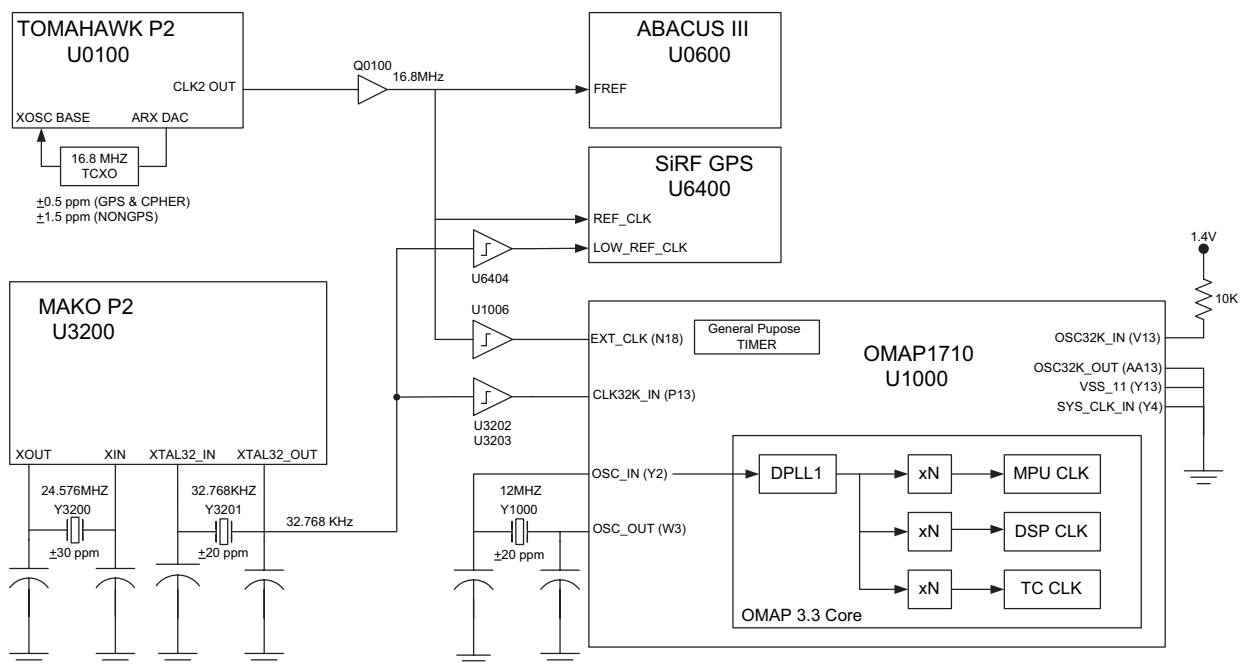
TOMAHAWK P2
U0100

CLK2 OUT

XOSC BASE

ARX DAC

16.8 MHZ
TCXO

$\pm$0.5 ppm (GPS & CPHER)
$\pm$1.5 ppm (NONGPS)

Q0100
16.8MHz

ABACUS III
U0600

FREF

SiRF GPS
U6400

REF_CLK

LOW_REF_CLK

U6404

1.4V

10K

MAKO P2
U3200

XOUT

XIN

XTAL32_IN

XTAL32_OUT

24.576MHZ
Y3200
$\pm$30 ppm

32.768KHZ
Y3201
$\pm$20 ppm

32.768 KHz

U1006

EXT_CLK (N18)

General Pupose
TIMER

CLK32K_IN (P13)

U3202
U3203

OMAP1710
U1000

OSC32K_IN (V13)

OSC32K_OUT (AA13)

VSS_11 (Y13)

SYS_CLK_IN (Y4)

12MHZ
Y1000
$\pm$20 ppm

OSC_IN (Y2)

OSC_OUT (W3)

DPLL1

xN

MPU CLK

xN

DSP CLK

xN

TC CLK

OMAP 3.3 Core